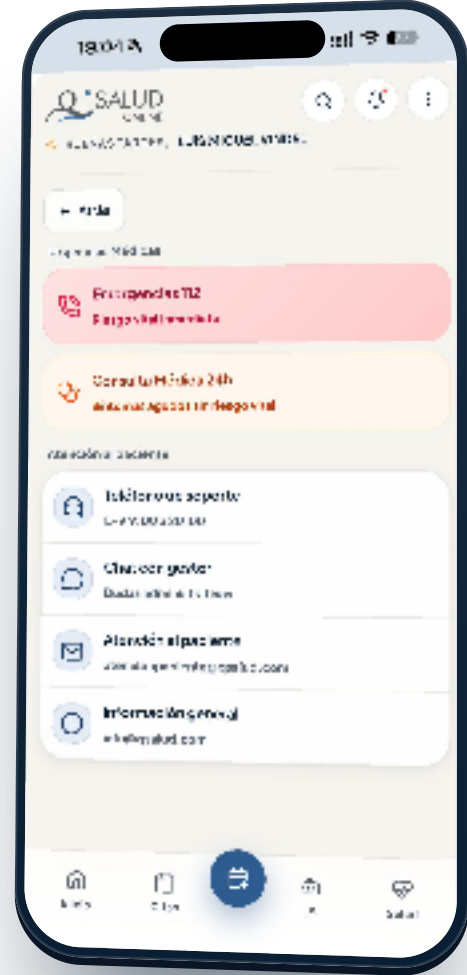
SALUD
ONLINE

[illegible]

← Atrás

Urgencias Médicas

Emergencias 112
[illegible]

Consulta Médica 24h
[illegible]

Atención al cliente

Teléfono de soporte
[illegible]

Chat con gestor
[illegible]

Atención al paciente
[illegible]

Información general
info@salud.com

Inicio
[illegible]
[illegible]
Salud